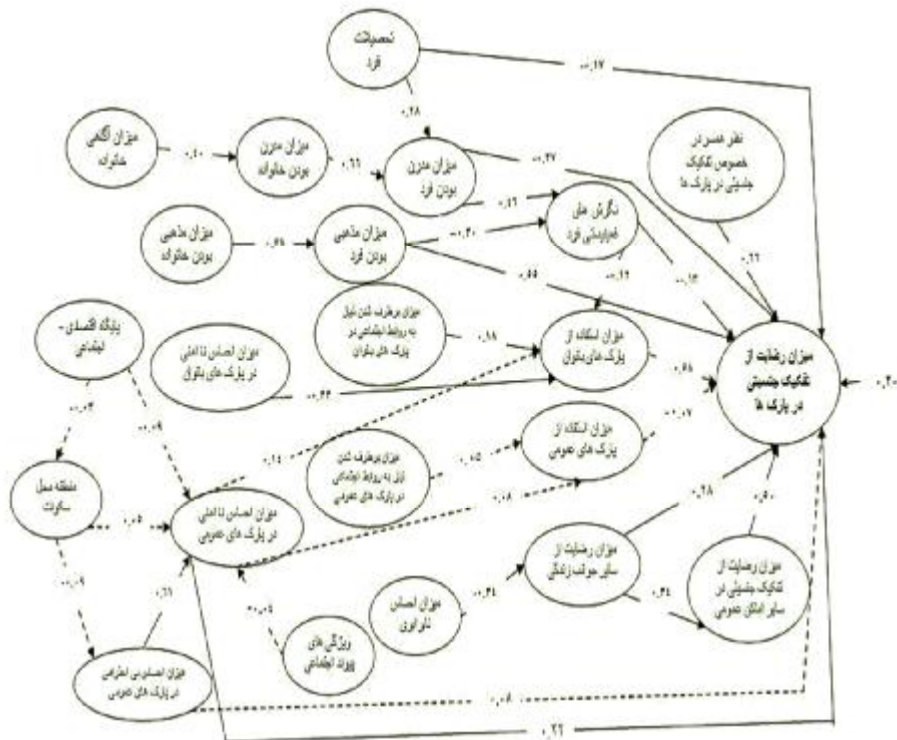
تحصیلات فرد

میزان آگهی خانواده

میزان مدرن بودن خانواده

میزان مدرن بودن فرد

نظر همسر در خصوص تفکیک جنسیتی در پارک ها

میزان مذهبی بودن خانواده

میزان مذهبی بودن فرد

نگرش های غیرایستایی فرد

پایگاه اقتصادی - اجتماعی

میزان احساس ناامنی در پارک های بانوان

میزان برطرف شدن نیاز به روابط اجتماعی در پارک های بانوان

میزان استفاده از پارک های بانوان

میزان رضایت از تفکیک جنسیتی در پارک ها

منطقه محل سکونت

میزان برطرف شدن نیاز به روابط اجتماعی در پارک های عمومی

میزان استفاده از پارک های عمومی

میزان احساس ناامنی در پارک های عمومی

میزان احساس نابرابری

میزان رضایت از سایر حوزه زندگی

میزان رضایت از تفکیک جنسیتی در سایر اماکن عمومی

ویژگی های پیوند اجتماعی

میزان احساس بی اعتمادی در پارک های عمومی

۰,۱۷
۰,۲۸
۰,۱۰
۰,۱۱
۰,۲۷
۰,۱۶
۰,۲۲
۰,۵۸
۰,۲۰
۰,۱۲
۰,۱۵
۰,۵۵
۰,۱۸
۰,۵۸
۰,۴۰
۰,۰۴
۰,۰۹
۰,۴۴
۰,۱۴
۰,۰۵
۰,۰۷
۰,۰۶
۰,۰۸
۰,۲۸
۰,۵۰
۰,۰۹
۰,۲۱
۰,۴۱
۰,۴۱
۰,۰۵
۰,۰۸
۰,۲۲